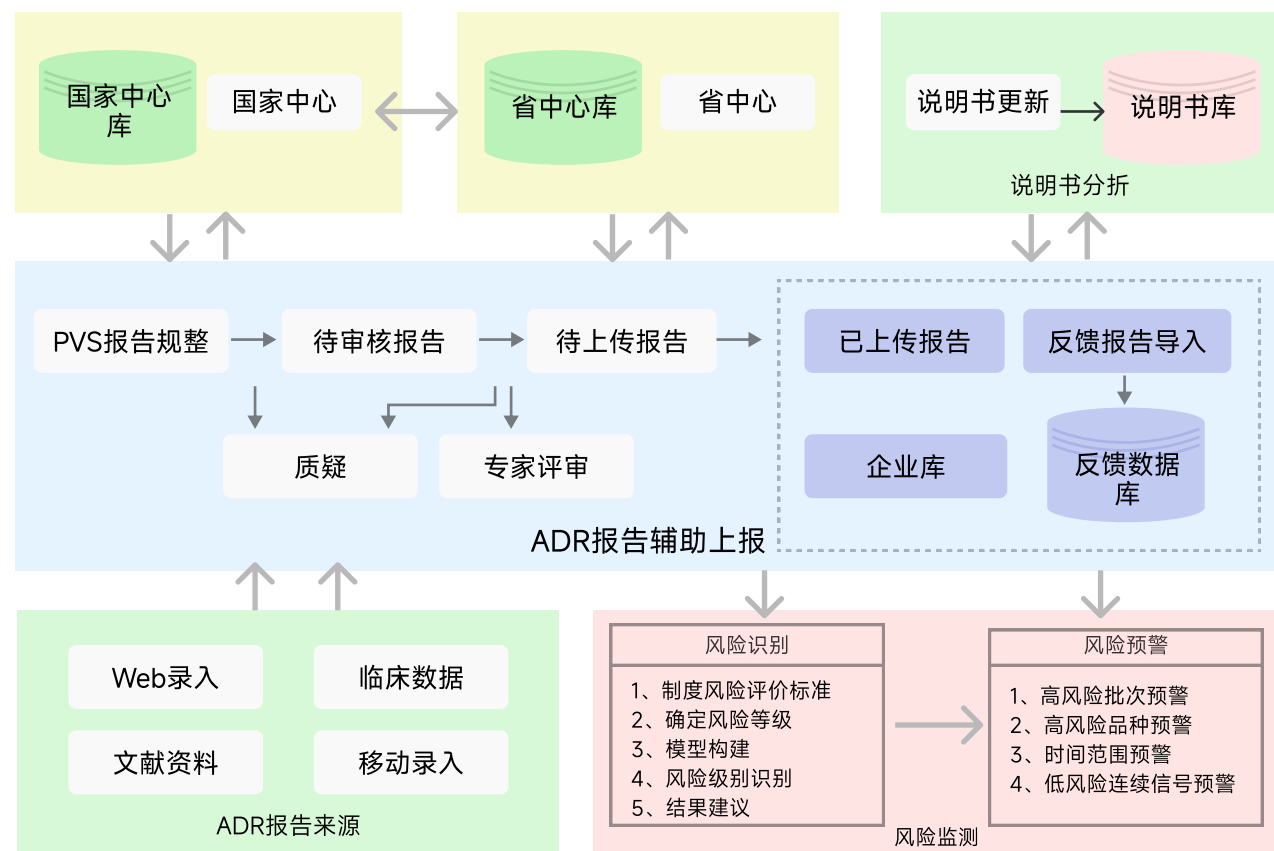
国家中心库

国家中心

省中心库

省中心

说明书更新

说明书库

说明书分析

PVS报告规整

待审核报告

待上传报告

已上传报告

反馈报告导入

质疑

专家评审

企业库

反馈数据库

ADR报告辅助上报

Web录入

临床数据

文献资料

移动录入

ADR报告来源

风险识别

1、制度风险评价标准
2、确定风险等级
3、模型构建
4、风险级别识别
5、结果建议

风险预警

1、高风险批次预警
2、高风险品种预警
3、时间范围预警
4、低风险连续信号预警

风险监测